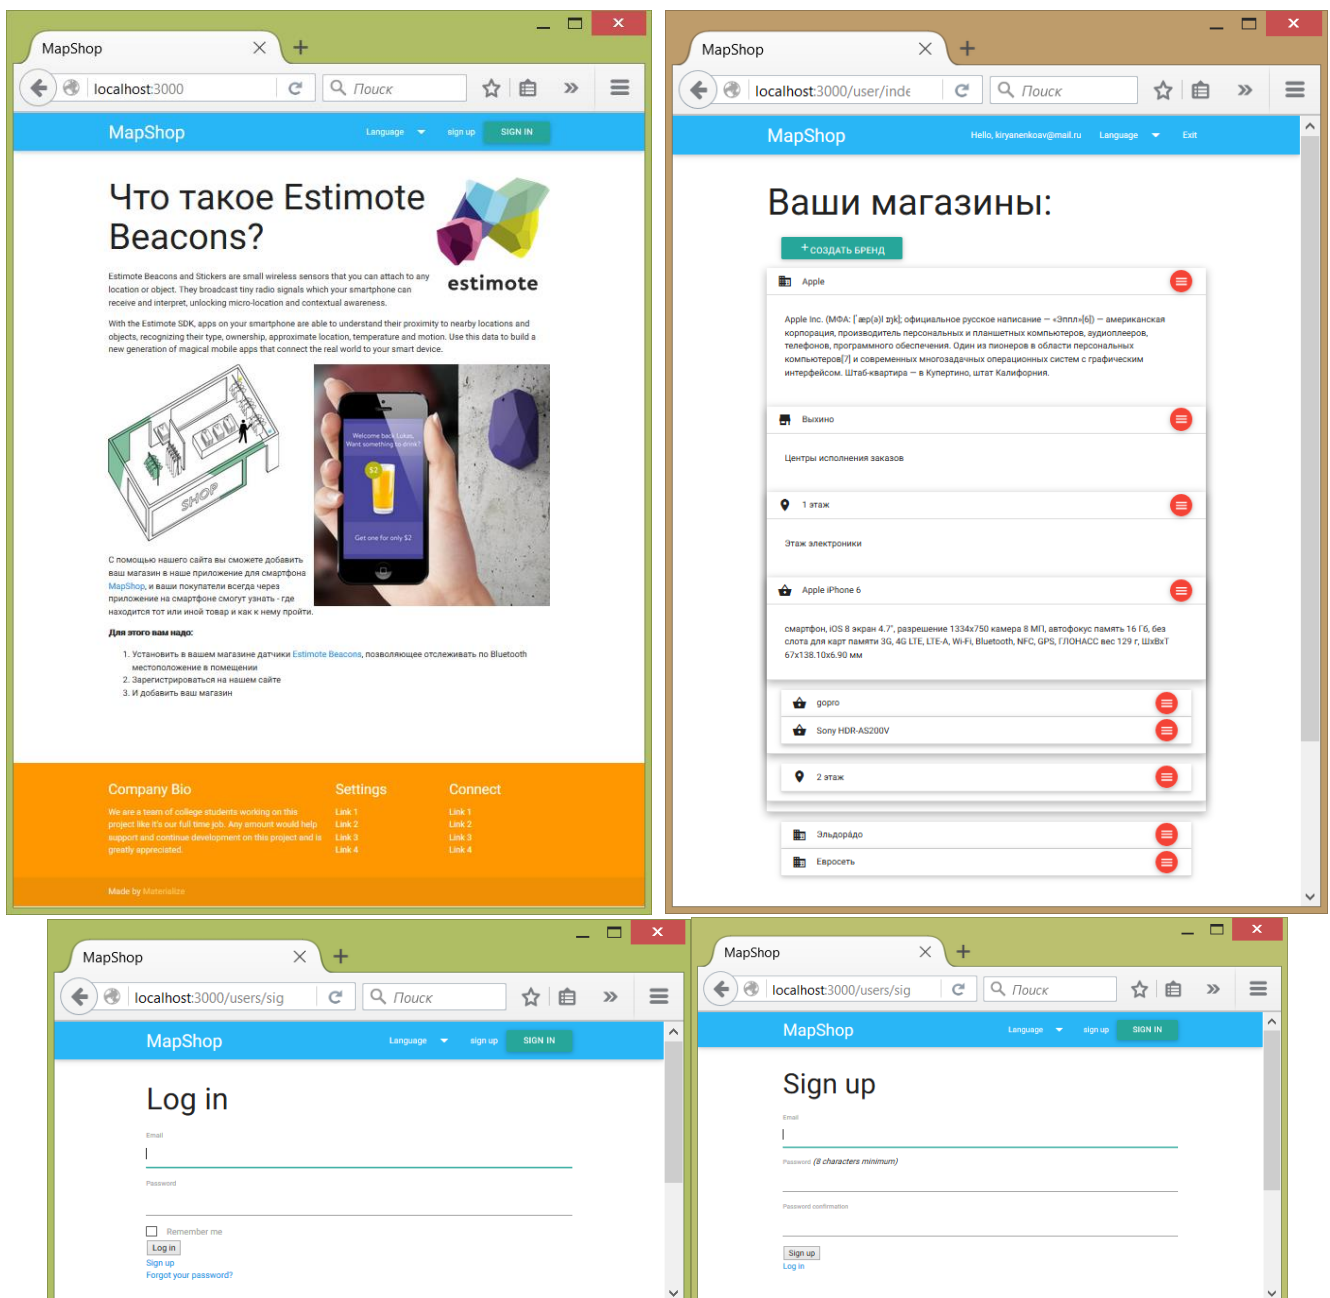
MapShop

localhost:3000

Поиск

MapShop Language sign up SIGN IN

Что такое Estimote Beacons?

estimote

Estimote Beacons and Stickers are small wireless sensors that you can attach to any location or object. They broadcast tiny radio signals which your smartphone can receive and interpret, unlocking micro-location and contextual awareness.

With the Estimote SDK, apps on your smartphone are able to understand their proximity to nearby locations and objects, recognizing their type, ownership, approximate location, temperature and motion. Use this data to build a new generation of magical mobile apps that connect the real world to your smart device.

SHOP

Welcome back Lukas. Want something to drink?

$2

Get one for only $2

С помощью нашего сайта вы сможете добавить ваш магазин в наше приложение для смартфона MapShop, и ваши покупатели всегда через приложение на смартфоне смогут узнать - где находится тот или иной товар и как к нему пройти.

Для этого вам надо:

1. Установить в вашем магазине датчики Estimote Beacons, позволяющее отслеживать по Bluetooth местоположение в помещении
2. Зарегистрироваться на нашем сайте
3. И добавить ваш магазин

Company Bio

We are a team of college students working on this project like it's our full time job. Any amount would help support and continue development on this project and is greatly appreciated.

Settings

Link 1
Link 2
Link 3
Link 4

Connect

Link 1
Link 2
Link 3
Link 4

Made by Materialize

MapShop

localhost:3000/user/inde

Поиск

MapShop Hello, kiryanenkoav@mail.ru Language Exit

Ваши магазины:

+ СОЗДАТЬ БРЕНД

Apple

Apple Inc. (МФА: [ˈæp(ə)l ɪŋk]; официальное русское написание — «Эппл»[6]) — американская корпорация, производитель персональных и планшетных компьютеров, аудиоплееров, телефонов, программного обеспечения. Один из пионеров в области персональных компьютеров[7] и современных многозадачных операционных систем с графическим интерфейсом. Штаб-квартира — в Купертино, штат Калифорния.

Выхино

Центры исполнения заказов

1 этаж

Этаж электроники

Apple iPhone 6

смартфон, iOS 8 экран 4.7", разрешение 1334x750 камера 8 МП, автофокус память 16 Гб, без слота для карт памяти 3G, 4G LTE, LTE-A, Wi-Fi, Bluetooth, NFC, GPS, ГЛОНАСС вес 129 г, ШxВxТ 67x138.10x6.90 мм

gopro

Sony HDR-AS200V

2 этаж

Эльдорадо

Евросеть

MapShop

localhost:3000/users/sig

Поиск

MapShop Language sign up SIGN IN

Log in

Email

Password

Remember me

Log in

Sign up

Forgot your password?

MapShop

localhost:3000/users/sig

Поиск

MapShop Language sign up SIGN IN

Sign up

Email

Password (8 characters minimum)

Password confirmation

Sign up

Log in